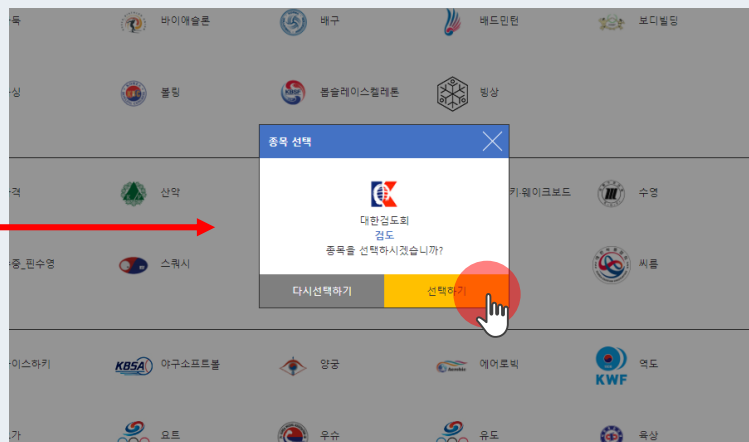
·둑
바이애슬론
배구
배드민턴
보디빌딩
·싱
볼링
봅슬레이스켈레톤
빙상
·격
산악
키·웨이크보드
수영
·중_핀수영
스쿼시
씨름
종목 선택
대한검도회
검도
종목을 선택하시겠습니까?
다시선택하기
선택하기
·이스하키
KBSA
야구소프트볼
양궁
에어로빅
KWF
역도
·가
요트
우슈
유도
육상